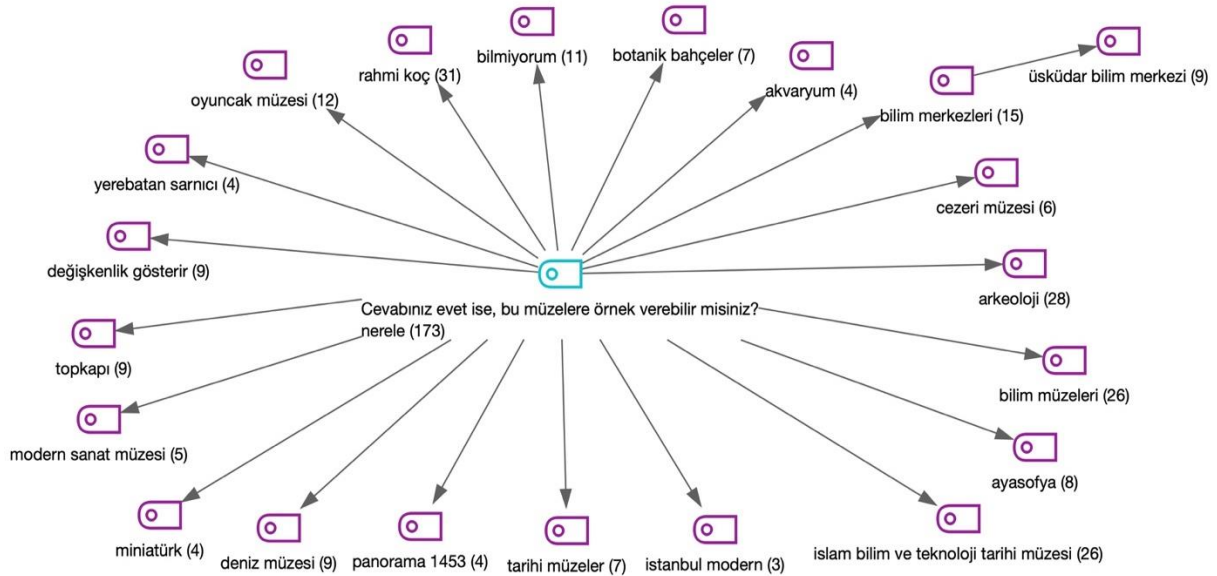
bilmiyorum (11)

botanik bahçeler (7)

rahmi koç (31)

akvaryum (4)

üsküdar bilim merkezi (9)

oyuncak müzesi (12)

bilim merkezleri (15)

yerebatan sarnıcı (4)

cezeri müzesi (6)

değişkenlik gösterir (9)

arkeoloji (28)

Cevabınız evet ise, bu müzelere örnek verebilir misiniz? nerele (173)

topkapı (9)

bilim müzeleri (26)

modern sanat müzesi (5)

ayasofya (8)

miniatürk (4)

deniz müzesi (9)

panorama 1453 (4)

tarihi müzeler (7)

istanbul modern (3)

islam bilim ve teknoloji tarihi müzesi (26)